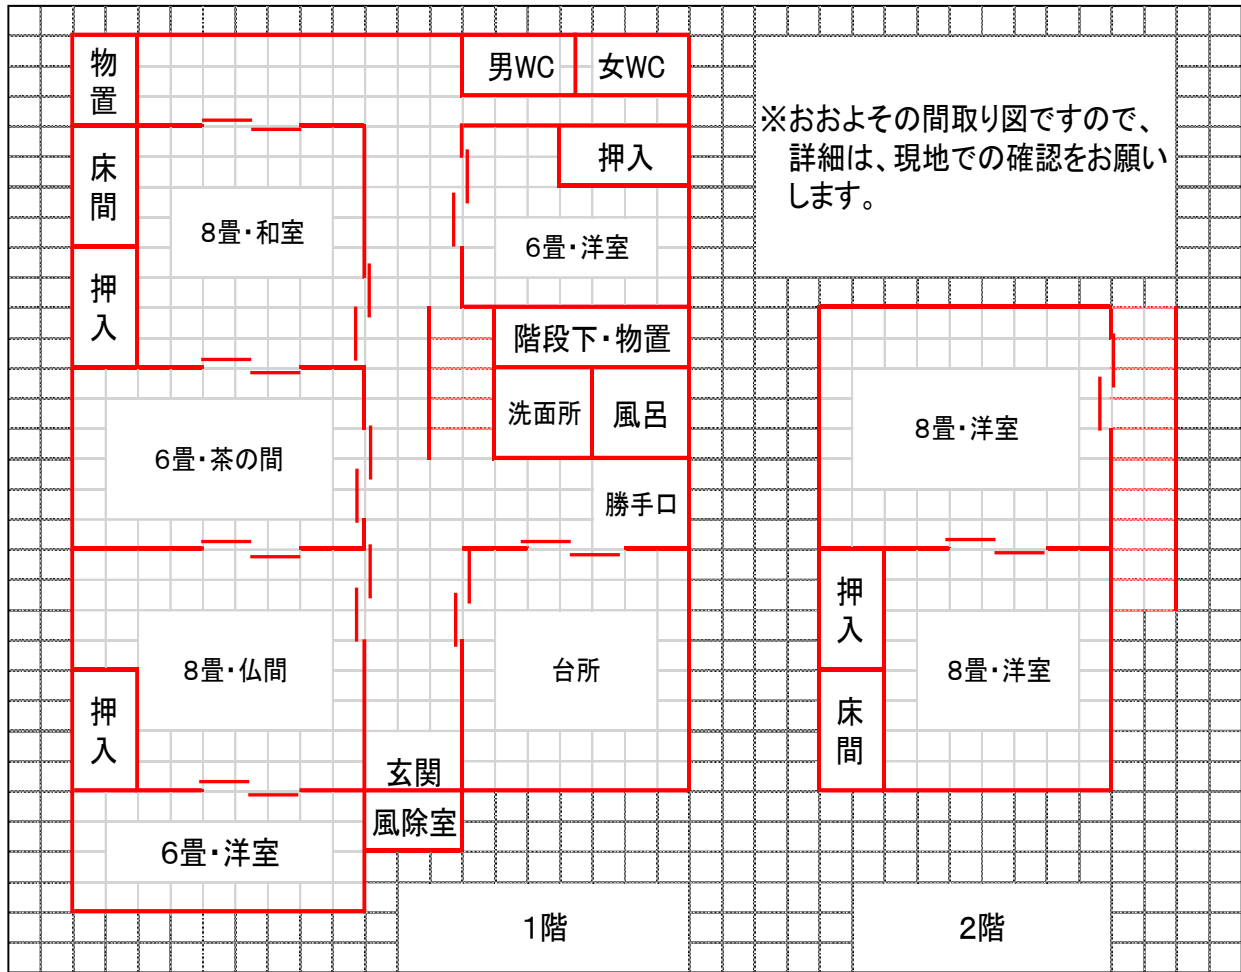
物置

男WC

女WC

※おおよその間取り図ですので、詳細は、現地での確認をお願いします。

床間

8畳・和室

押入

6畳・洋室

押入

階段下・物置

洗面所

風呂

8畳・洋室

6畳・茶の間

勝手口

押入

8畳・仏間

台所

8畳・洋室

押入

床間

玄関

風除室

6畳・洋室

1階

2階